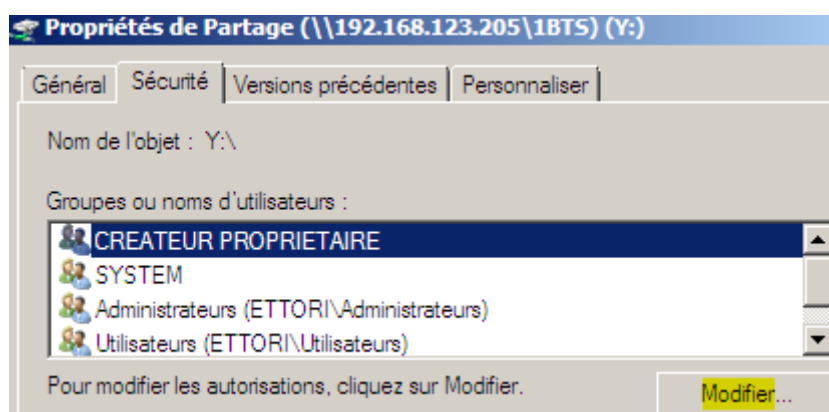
Propriétés de Partage (\\192.168.123.205\1BTS) (Y:)

Général | Sécurité | Versions précédentes | Personnaliser

Nom de l'objet : Y:\

Groupes ou noms d'utilisateurs :

CREATEUR PROPRIETAIRE
SYSTEM
Administrateurs (ETTORI\Administrateurs)
Utilisateurs (ETTORI\Utilisateurs)

Pour modifier les autorisations, cliquez sur Modifier.

Modifier...